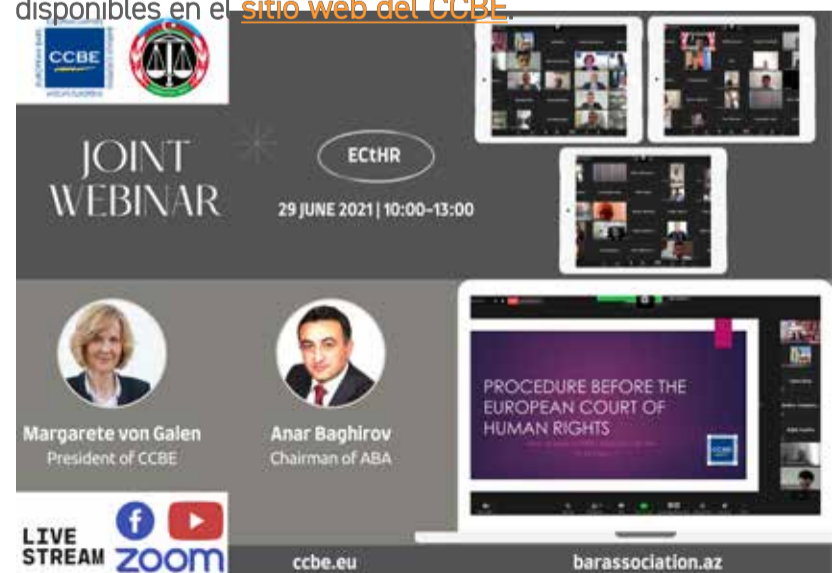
disponibles en el sitio web del CCBE.

CCBE

JOINT WEBINAR

ECtHR

29 JUNE 2021 | 10:00-13:00

PROCEDURE BEFORE THE EUROPEAN COURT OF HUMAN RIGHTS

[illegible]

Margarete von Galen
President of CCBE

Anar Baghirov
Chairman of ABA

LIVE STREAM

zoom

ccbe.eu

barassociation.az